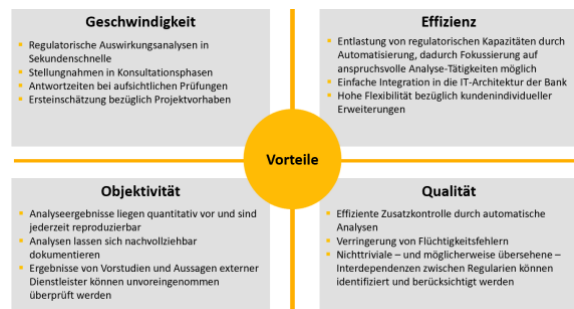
Geschwindigkeit

- Regulatorische Auswirkungsanalysen in Sekundenschnelle
- Stellungnahmen in Konsultationsphasen
- Antwortzeiten bei aufsichtlichen Prüfungen
- Ersteinschätzung bezüglich Projektvorhaben

Effizienz

- Entlastung von regulatorischen Kapazitäten durch Automatisierung, dadurch Fokussierung auf anspruchsvolle Analyse-Tätigkeiten möglich
- Einfache Integration in die IT-Architektur der Bank
- Hohe Flexibilität bezüglich kundenindividueller Erweiterungen

Vorteile

Objektivität

- Analyseergebnisse liegen quantitativ vor und sind jederzeit reproduzierbar
- Analysen lassen sich nachvollziehbar dokumentieren
- Ergebnisse von Vorstudien und Aussagen externer Dienstleister können unvoreingenommen überprüft werden

Qualität

- Effiziente Zusatzkontrolle durch automatische Analysen
- Verringerung von Flüchtigkeitsfehlern
- Nichttriviale – und möglicherweise übersehene – Interdependenzen zwischen Regularien können identifiziert und berücksichtigt werden